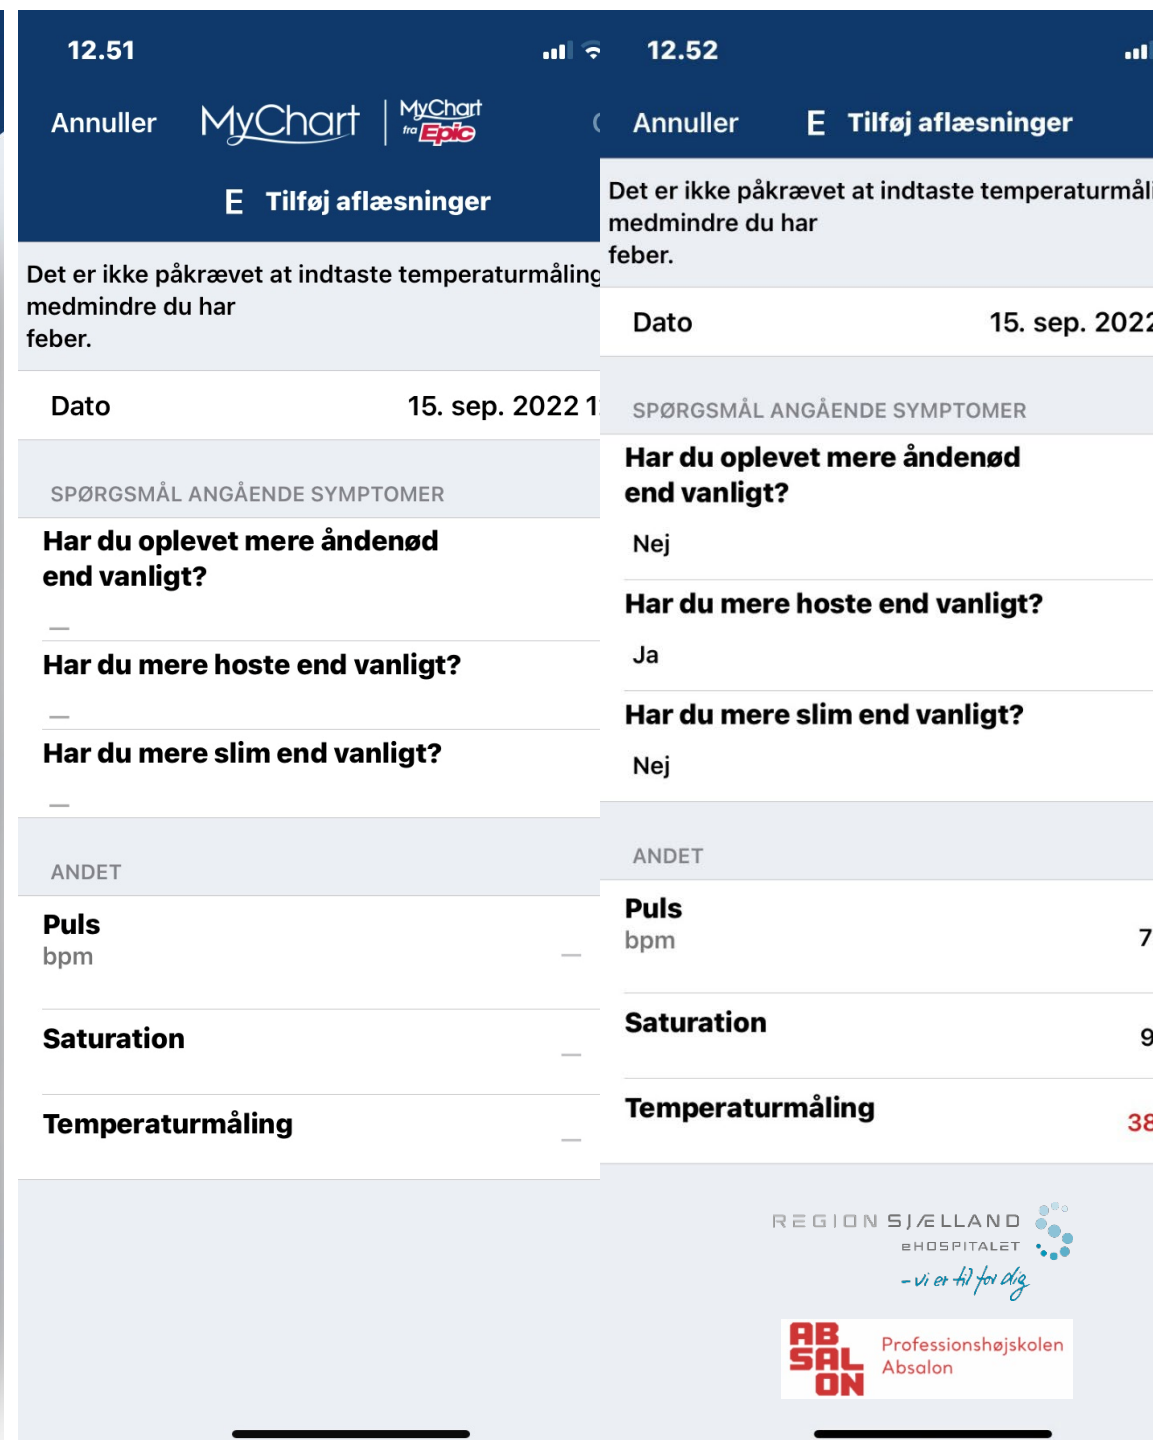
12.51

Annuller MyChart MyChart fra Epic

E Tilføj aflæsninger

Det er ikke påkrævet at indtaste temperaturmåling medmindre du har feber.

Dato 15. sep. 2022 1

SPØRGSMÅL ANGÅENDE SYMPTOMER

Har du oplevet mere åndenød end vanligt?

—

Har du mere hoste end vanligt?

—

Har du mere slim end vanligt?

—

ANDET

Puls
bpm —

Saturation —

Temperaturmåling —

12.52

Annuller E Tilføj aflæsninger

Det er ikke påkrævet at indtaste temperaturmåli medmindre du har feber.

Dato 15. sep. 202

SPØRGSMÅL ANGÅENDE SYMPTOMER

Har du oplevet mere åndenød end vanligt?

Nej

Har du mere hoste end vanligt?

Ja

Har du mere slim end vanligt?

Nej

ANDET

Puls
bpm 7

Saturation 9

Temperaturmåling 38

REGION SJÆLLAND
EHOSPITALET
- vi er til for dig

ABSALON Professionshøjskolen Absalon